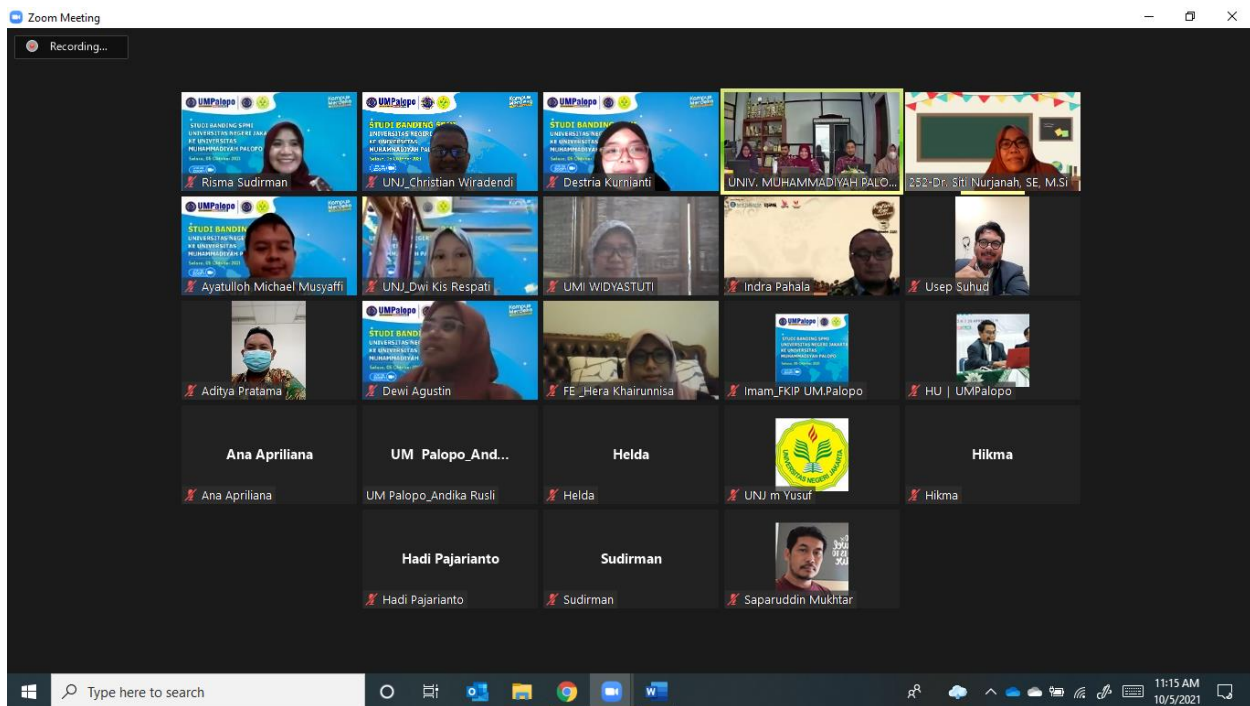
Zoom Meeting

Recording...

UMPalopo
STUDI BANDING SPMI UNIVERSITAS NEGERI JAKARTA KE UNIVERSITAS MUHAMMADIYAH PALOPO
Risma Sudirman

UMPalopo
STUDI BANDING SPMI UNIVERSITAS NEGERI MUHAMMADIYAH PAL
UNJ_Christian Wiradendi

UMPalopo
STUDI BANDING UNIVERSITAS NEG MUHAMMADIYAH PAL
Destria Kurnianti

UNIV. MUHAMMADIYAH PALO...

252-Dr. Siti Nurjanah, SE, M.Si

UMPalopo
STUDI BANDIN UNIVERSITAS NEG KE UNIVERSITAS MUHAMMADIYAH P
Ayatulloh Michael Musyaffi

UNJ_Dwi Kis Respati

UMI WIDYASTUTI

Indra Pahala

Usep Suhud

Aditya Pratama

UMPalopo
STUDI BANDI UNIVERSITAS NEG KE UNIVERSITAS MUHAMMADIYAH
Dewi Agustin

FE _Hera Khairunnisa

UMPalopo
STUDI BANDING SPMI UNIVERSITAS NEGERI JAKARTA KE UNIVERSITAS MUHAMMADIYAH PALOPO
Imam_FKIP UM.Palopo

HU | UMPalopo

Ana Apriliana
Ana Apriliana

UM Palopo_And...
UM Palopo_Andika Rusli

Helda
Helda

UNIVERSITAS NEGERI JAKARTA
UNJ m Yusuf

Hikma
Hikma

Hadi Pajarianto
Hadi Pajarianto

Sudirman
Sudirman

Saparuddin Mukhtar

Type here to search

11:15 AM
10/5/2021